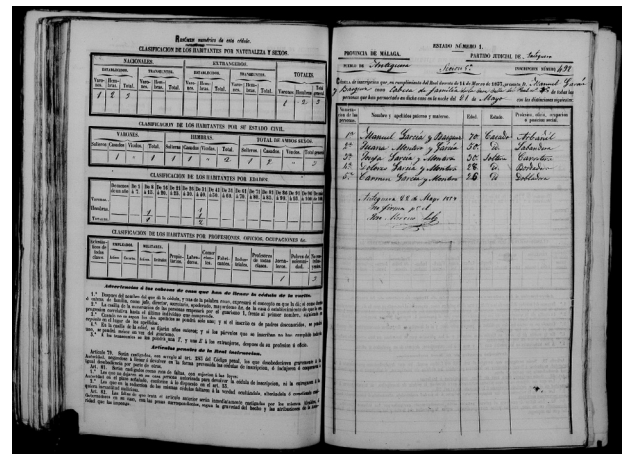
Resumen numérico de esta cédula.
CLASIFICACION DE LOS HABITANTES POR NATURALEZA Y SEXOS.

NACIONALES. | EXTRANJEROS. | TOTALES.

| Varones | Hembras | Total | Varones | Hembras | Total | Varones | Hembras | Total | Varones | Hembras | Total | Varones | Hembras | Total |
|---|---|---|---|---|---|---|---|---|---|---|---|---|---|---|
| 1 | 2 | 3 | | | | | | | | | | 1 | 2 | 3 |

CLASIFICACION DE LOS HABITANTES POR SU ESTADO CIVIL.

| Solteros | Casados | Viudos | Total | Solteras | Casadas | Viudas | Total | Solteros | Casados | Viudos | Total general |
|---|---|---|---|---|---|---|---|---|---|---|---|
| | 1 | | 1 | 1 | | 1 | 2 | 1 | 1 | 1 | 3 |

CLASIFICACION DE LOS HABITANTES POR EDADES.

Varones
Hembras
Totales
1
1

CLASIFICACION DE LOS HABITANTES POR PROFESIONES, OFICIOS, OCUPACIONES &c.

Advertencias á los cabezas de casa que han de llenar la cédula de la vuelta.

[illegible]

Artículos penales de la Real instrucción.

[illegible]

PROVINCIA DE MALAGA. ESTADO NÚMERO 1. PARTIDO JUDICIAL DE Antequera
PUEBLO DE Antequera Sección 6ª NÚMERO DE LA CÉDULA 498

Cédula de inscripcion que, en cumplimiento del Real decreto de 14 de Marzo de 1857, presenta D. Manuel García Baquer como cabeza de familia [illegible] de todas las personas que han pernoctado en dicha casa en la noche del 21 de Mayo con las distinciones siguientes:

| Número | Nombre y apellidos paterno y materno. | Edad. | Estado. | Profesion, oficio, ocupacion ó posicion social. |
|---|---|---|---|---|
| 1º | Manuel García y Baquer | 70 | Casado | Trabajador |
| 2º | María Montero y García | 30 | Casada | Labradora |
| 3º | Josefa García y Montero | 50 | Soltera | Costurera |
| 4º | Dolores García y Montero | 28 | Viuda | Bordadora |
| 5º | Carmen García y Montero | 26 | Viuda | Bordadora |

Antequera 22 de Mayo 1857
Por firma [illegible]
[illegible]